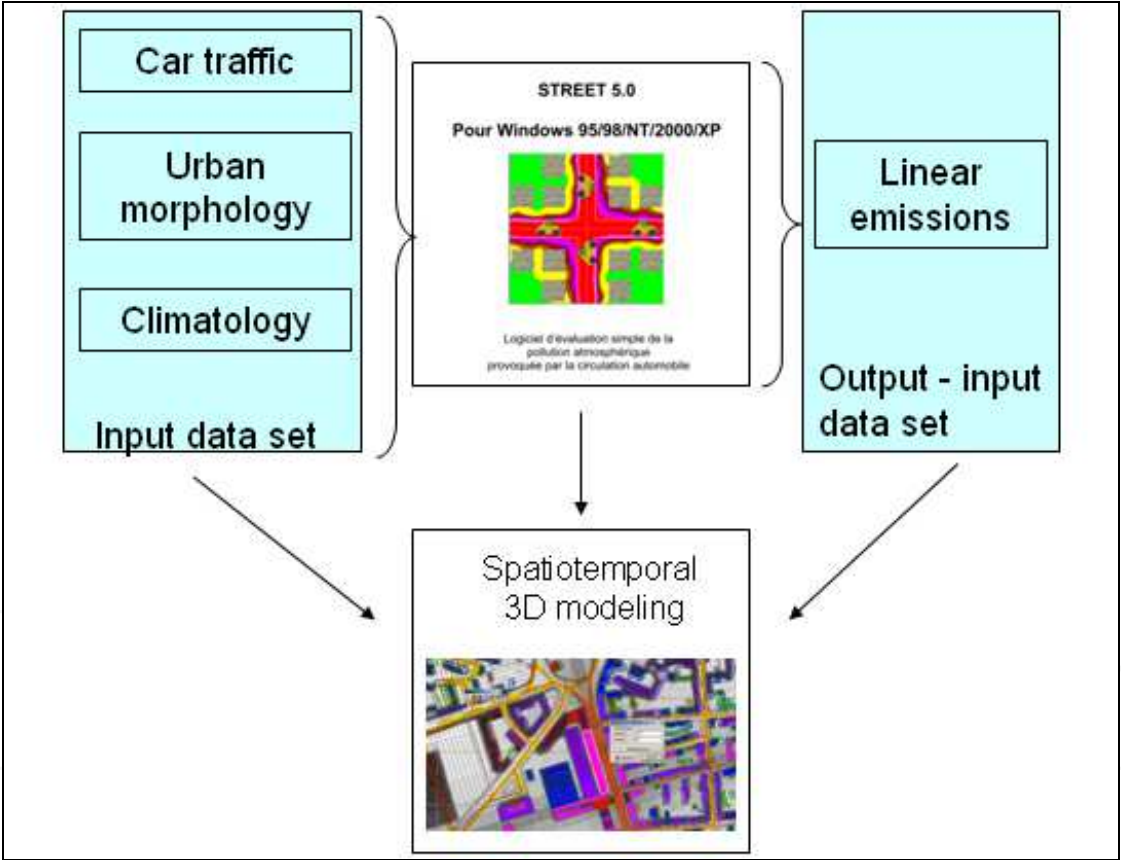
Car traffic

Urban morphology

Climatology

Input data set

STREET 5.0

Pour Windows 95/98/NT/2000/XP

Logiciel d'évaluation simple de la pollution atmosphérique provoquée par la circulation automobile

Linear emissions

Output - input data set

Spatiotemporal 3D modeling